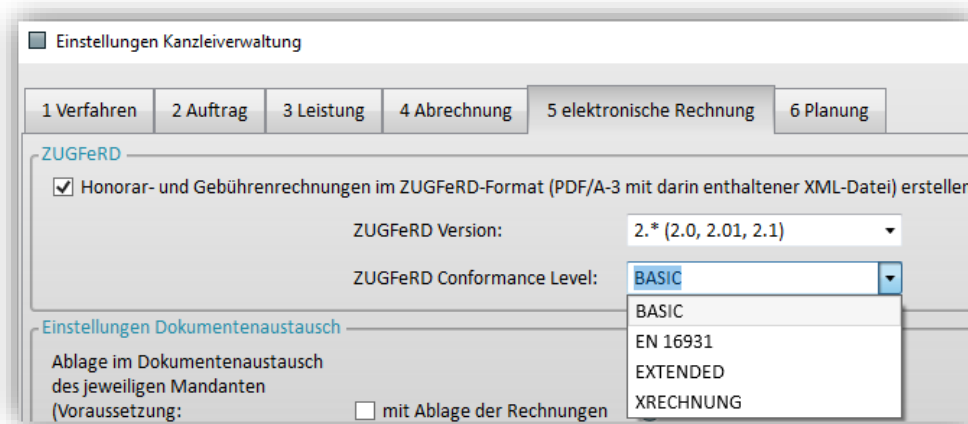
Einstellungen Kanzleiverwaltung

1 Verfahren | 2 Auftrag | 3 Leistung | 4 Abrechnung | 5 elektronische Rechnung | 6 Planung

ZUGFeRD

☑ Honorar- und Gebührenrechnungen im ZUGFeRD-Format (PDF/A-3 mit darin enthaltener XML-Datei) erstellen

ZUGFeRD Version: 2.* (2.0, 2.01, 2.1)

ZUGFeRD Conformance Level: BASIC

BASIC
EN 16931
EXTENDED
XRECHNUNG

Einstellungen Dokumentenaustausch

Ablage im Dokumentenaustausch des jeweiligen Mandanten (Voraussetzung:

mit Ablage der Rechnungen